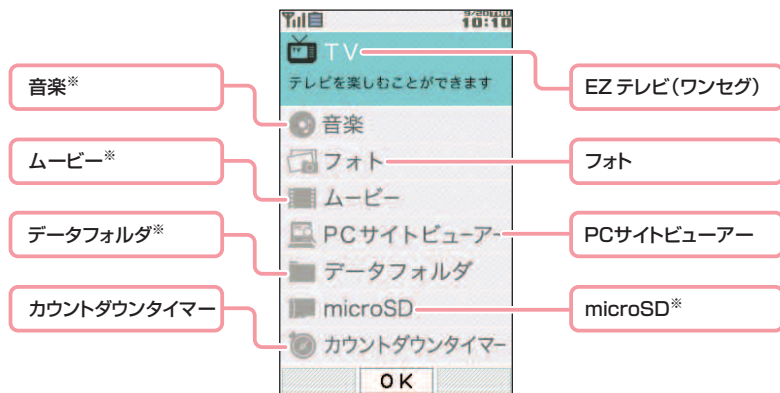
9/20 THU
10:10

TV
テレビを楽しむことができます
音楽
フォト
ムービー
PCサイトビューアー
データフォルダ
microSD
カウントダウンタイマー
OK

音楽※
ムービー※
データフォルダ※
カウントダウンタイマー

EZ テレビ(ワンセグ)
フォト
PCサイトビューアー
microSD※